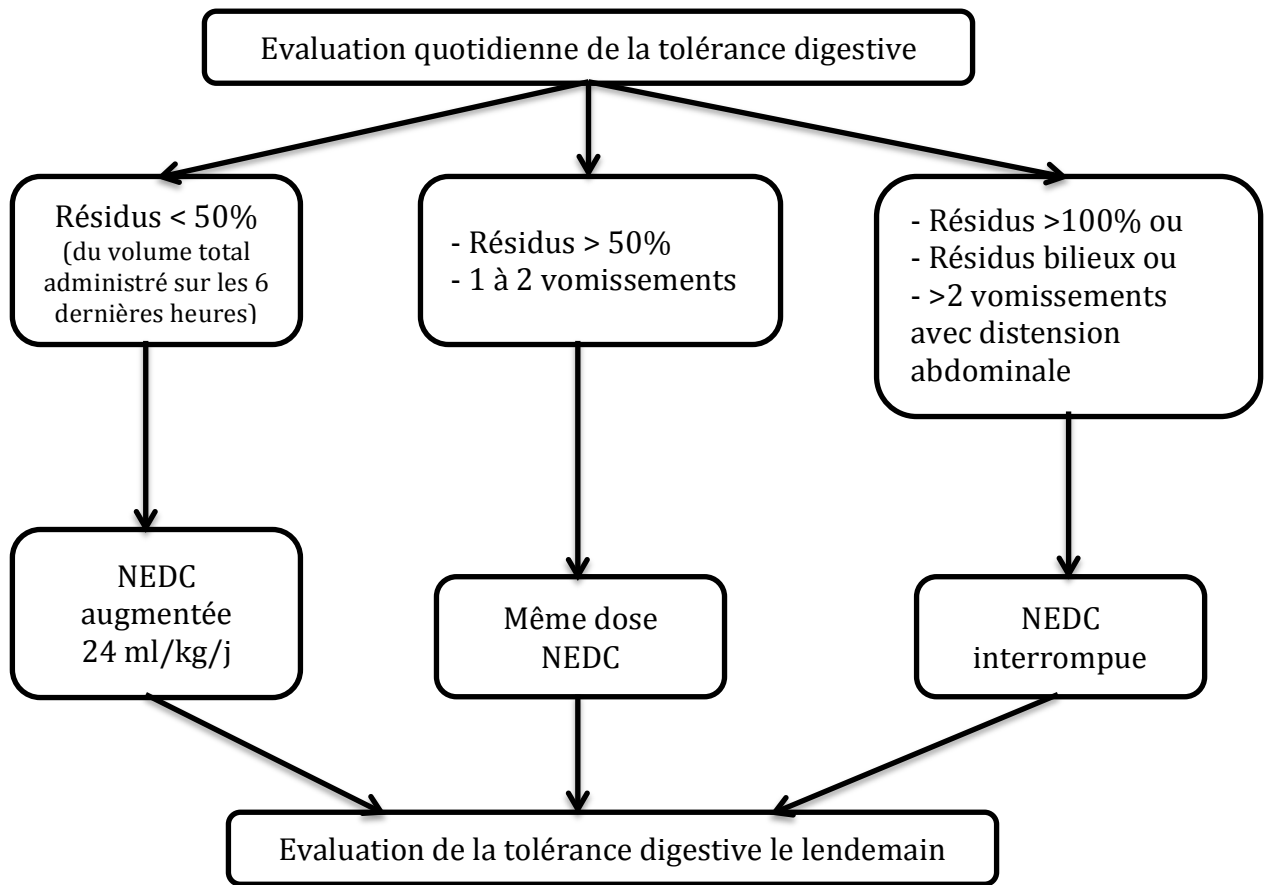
Evaluation quotidienne de la tolérance digestive

Résidus < 50%
(du volume total administré sur les 6 dernières heures)

- Résidus > 50%
- 1 à 2 vomissements

- Résidus >100% ou
- Résidus bilieux ou
- >2 vomissements avec distension abdominale

NEDC augmentée 24 ml/kg/j

Même dose NEDC

NEDC interrompue

Evaluation de la tolérance digestive le lendemain